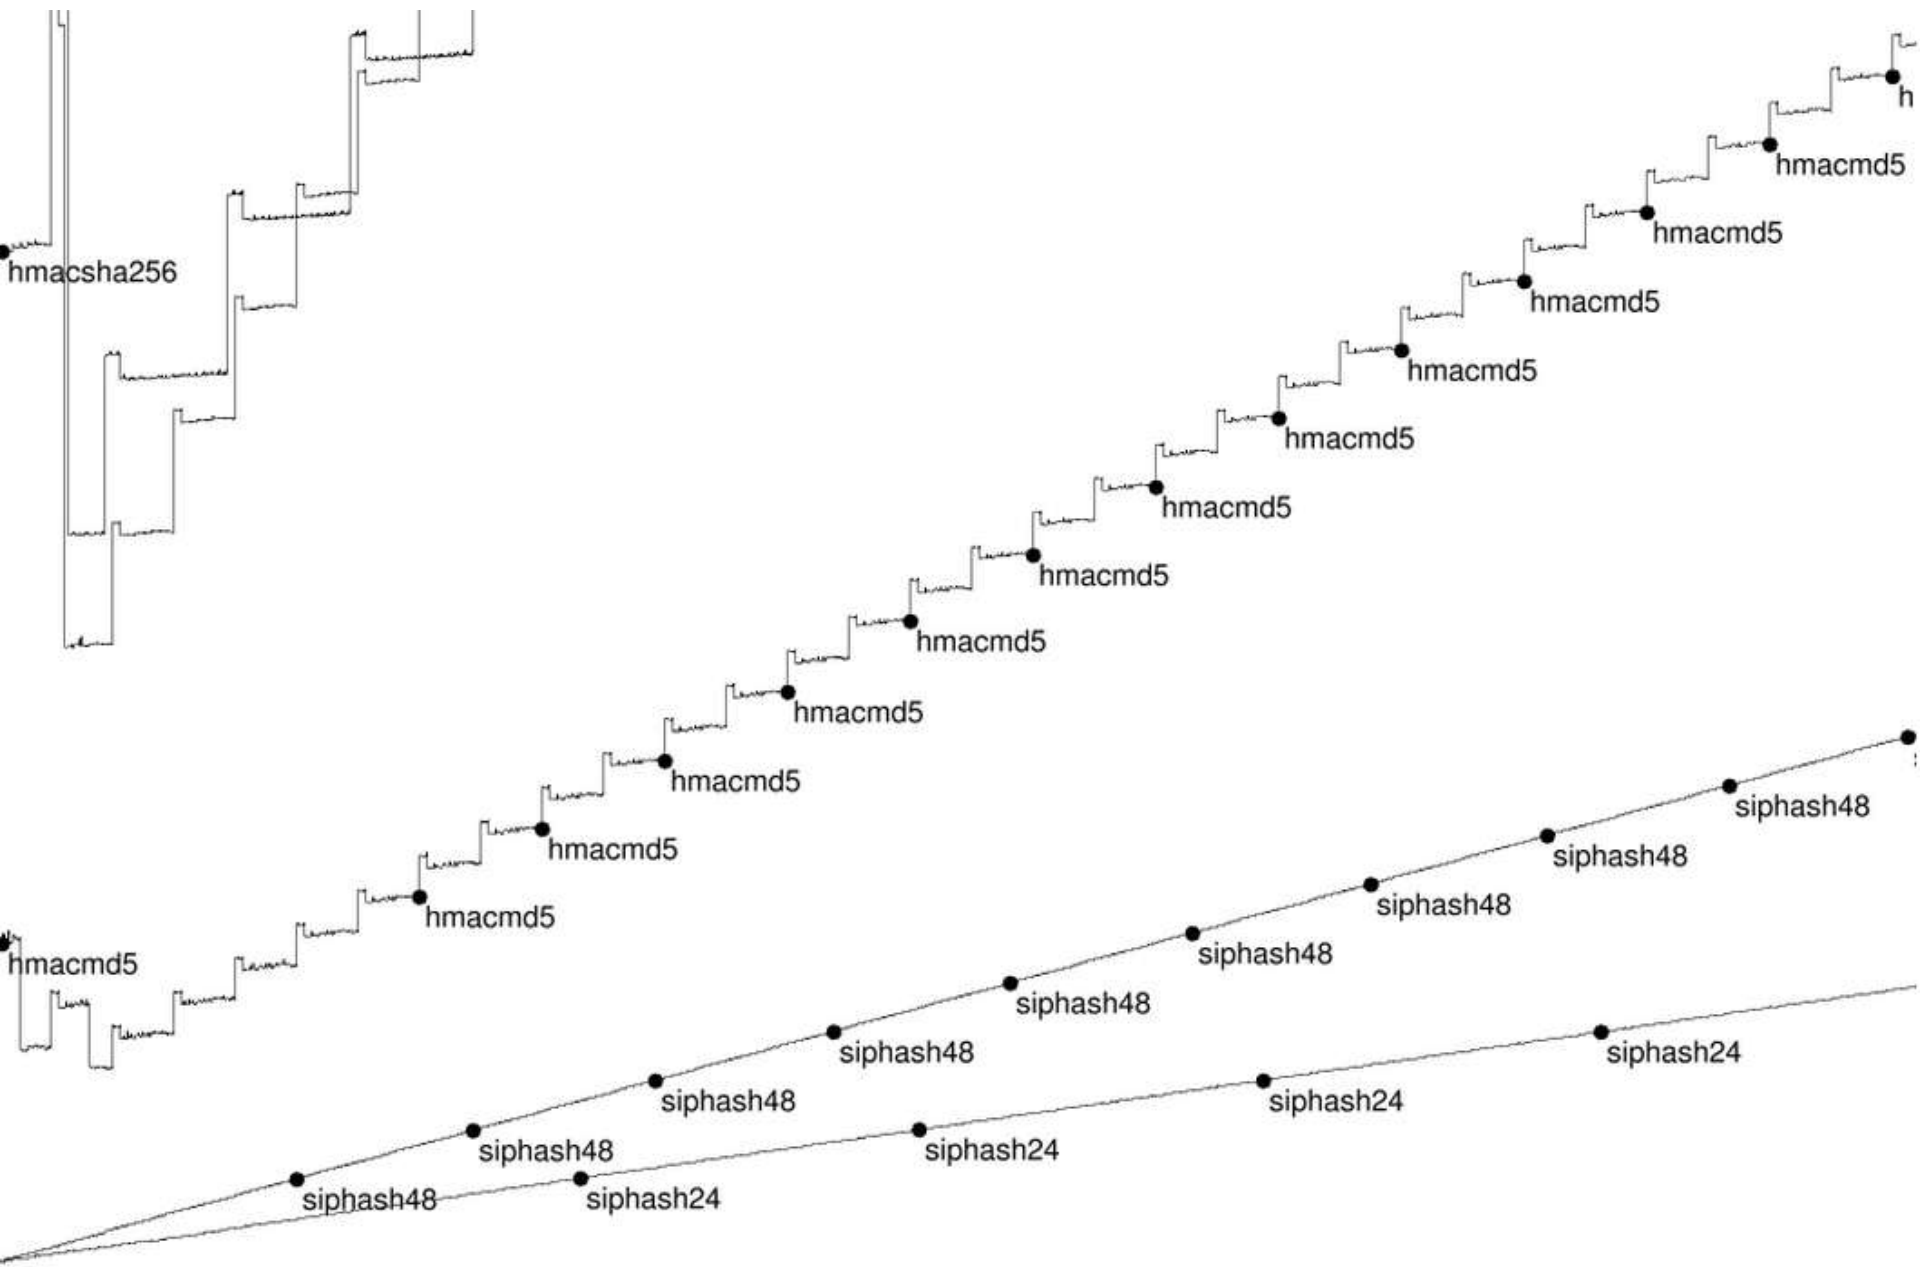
h

hmacmd5

hmacmd5

hmacsha256

hmacmd5

hmacmd5

hmacmd5

hmacmd5

hmacmd5

hmacmd5

hmacmd5

hmacmd5

hmacmd5

hmacmd5

hmacmd5

siphash48

siphash48

siphash48

siphash48

siphash48

siphash48

siphash48

siphash24

siphash48

siphash24

siphash24

siphash48

siphash24